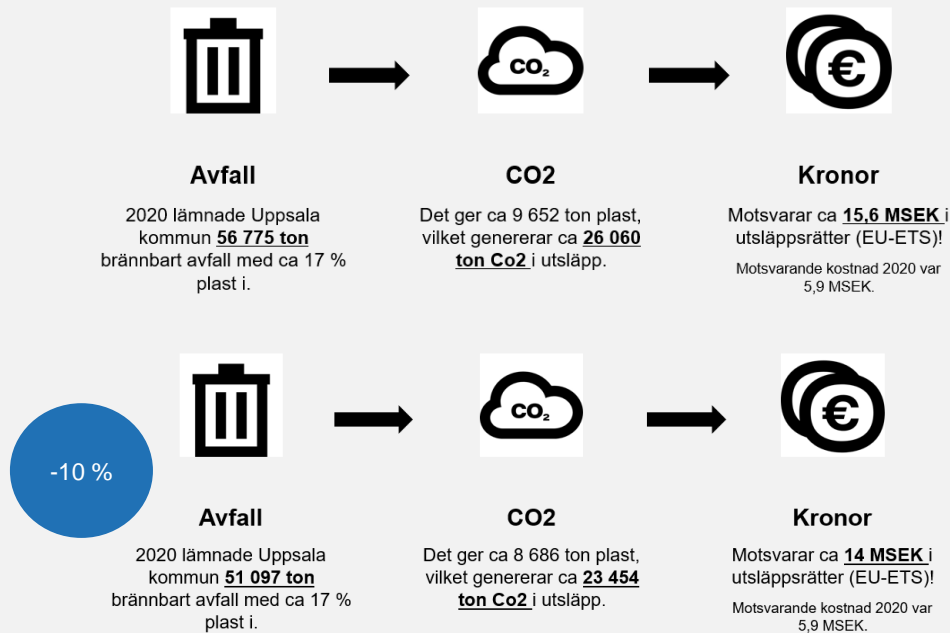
$CO_2$

Avfall

2020 lämnade Uppsala kommun **56 775 ton** brännbart avfall med ca 17 % plast i.

CO2

Det ger ca 9 652 ton plast, vilket genererar ca **26 060 ton Co2** i utsläpp.

Kronor

Motsvarar ca **15,6 MSEK** i utsläppsrätter (EU-ETS)!

Motsvarande kostnad 2020 var 5,9 MSEK.

-10 %

$CO_2$

Avfall

2020 lämnade Uppsala kommun **51 097 ton** brännbart avfall med ca 17 % plast i.

CO2

Det ger ca 8 686 ton plast, vilket genererar ca **23 454 ton Co2** i utsläpp.

Kronor

Motsvarar ca **14 MSEK** i utsläppsrätter (EU-ETS)!

Motsvarande kostnad 2020 var 5,9 MSEK.